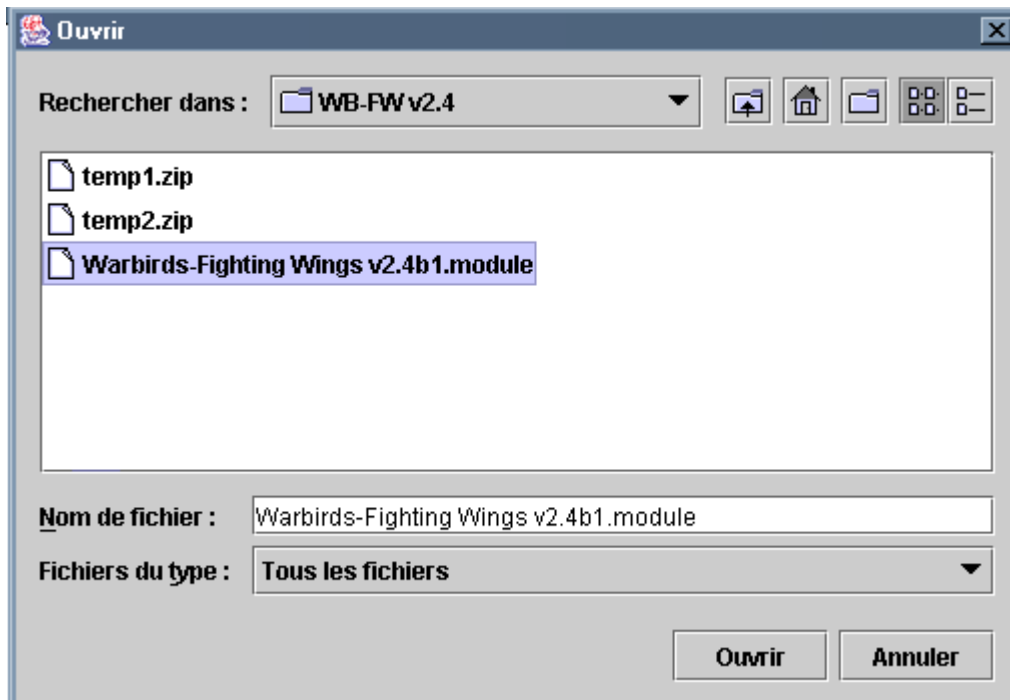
Ouvrir

Rechercher dans : WB-FW v2.4

temp1.zip
temp2.zip
Warbirds-Fighting Wings v2.4b1.module

Nom de fichier : Warbirds-Fighting Wings v2.4b1.module

Fichiers du type : Tous les fichiers

Ouvrir Annuler